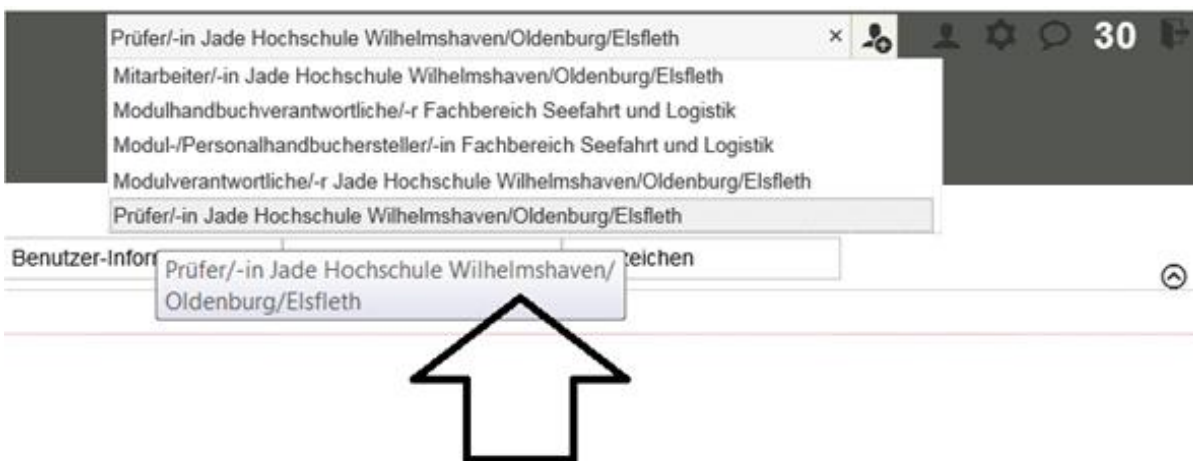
Prüfer/-in Jade Hochschule Wilhelmshaven/Oldenburg/Elsfleth ×

30

Mitarbeiter/-in Jade Hochschule Wilhelmshaven/Oldenburg/Elsfleth

Modulhandbuchverantwortliche/-r Fachbereich Seefahrt und Logistik

Modul-/Personalhandbuchersteller/-in Fachbereich Seefahrt und Logistik

Modulverantwortliche/-r Jade Hochschule Wilhelmshaven/Oldenburg/Elsfleth

Prüfer/-in Jade Hochschule Wilhelmshaven/Oldenburg/Elsfleth

Benutzer-Infor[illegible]

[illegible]eichen

Prüfer/-in Jade Hochschule Wilhelmshaven/Oldenburg/Elsfleth